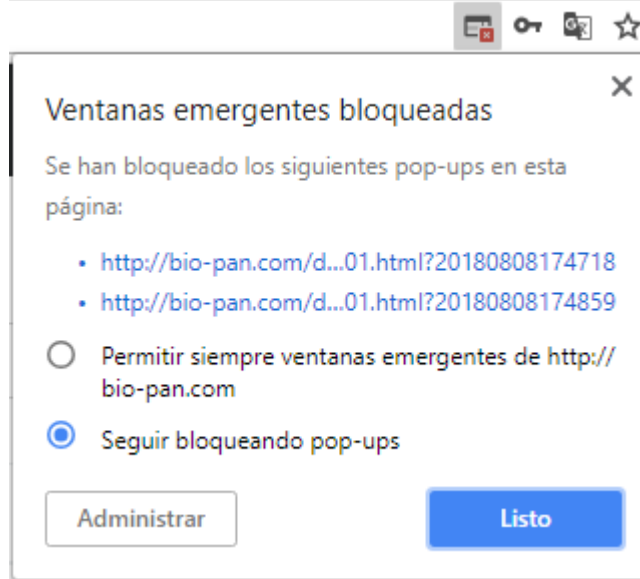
Ventanas emergentes bloqueadas

×

Se han bloqueado los siguientes pop-ups en esta página:

- http://bio-pan.com/d...01.html?20180808174718
- http://bio-pan.com/d...01.html?20180808174859

Permitir siempre ventanas emergentes de http://bio-pan.com

Seguir bloqueando pop-ups

Administrar

Listo